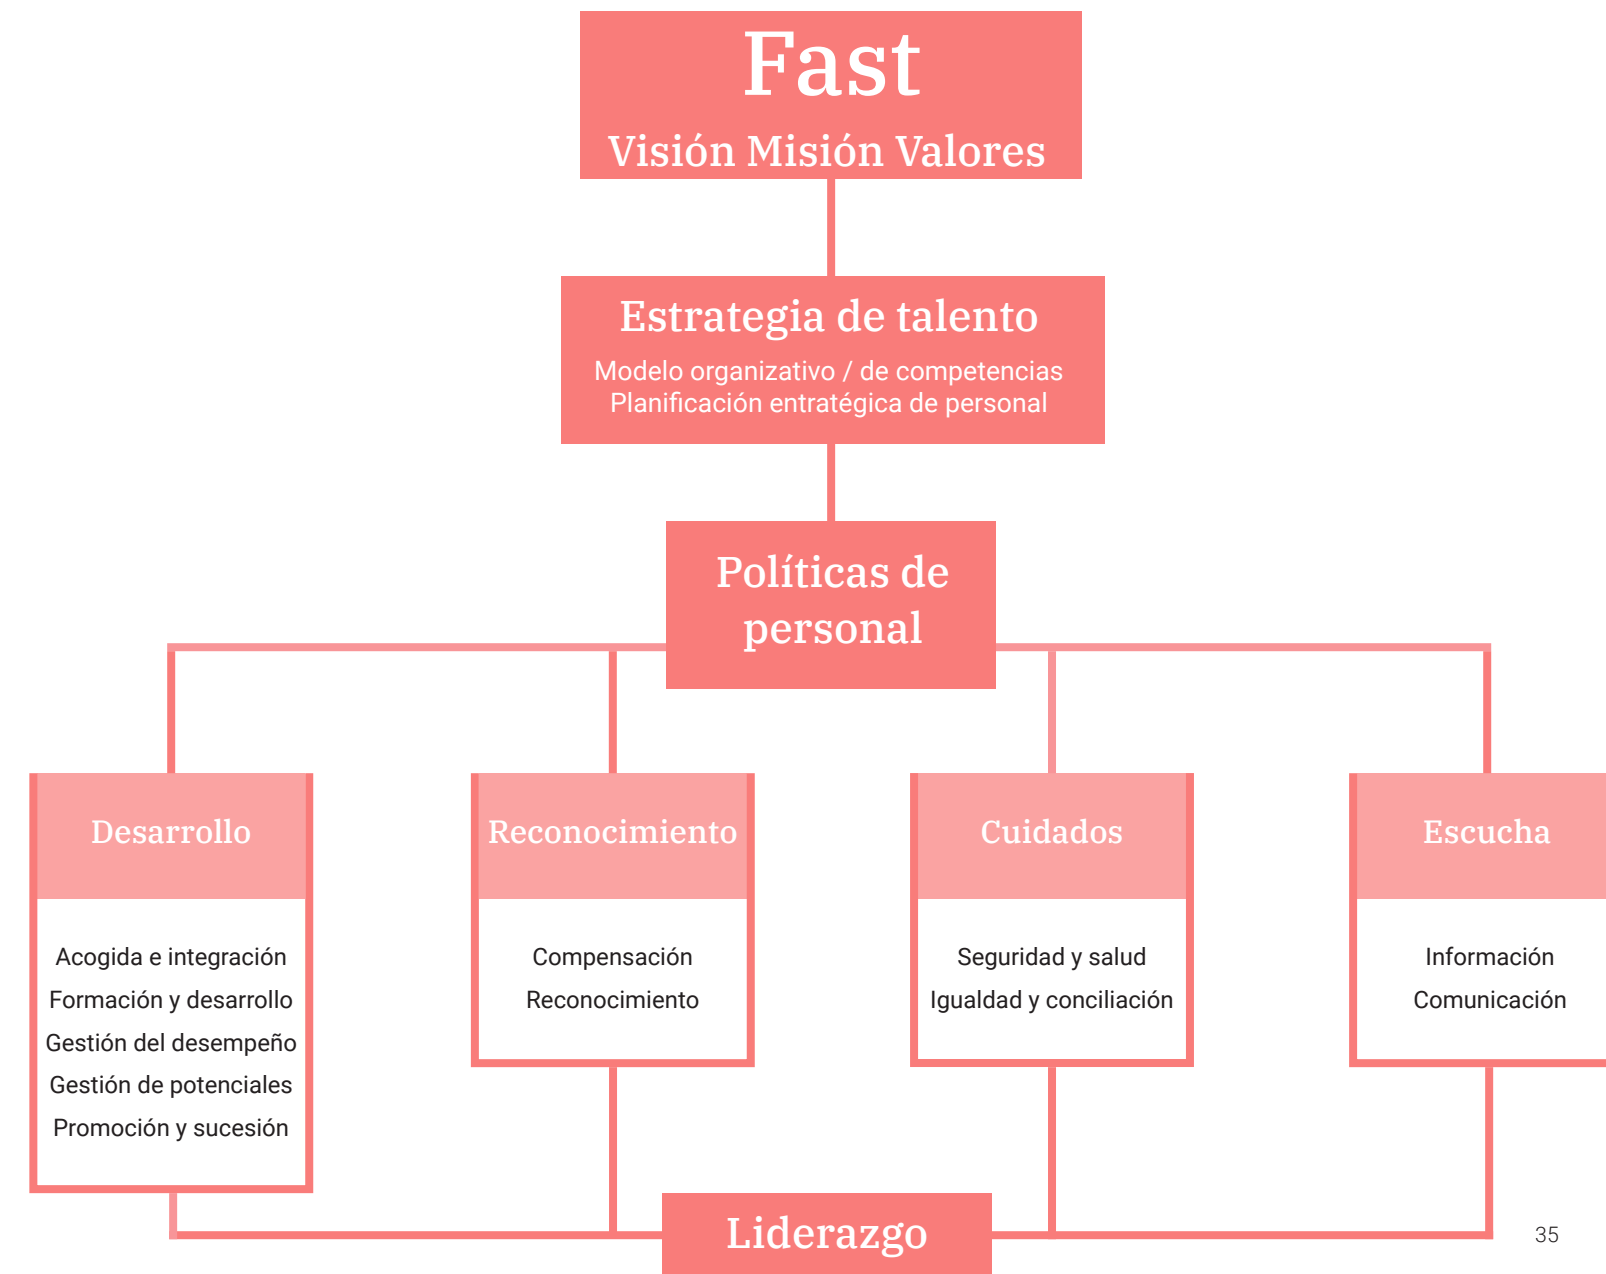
Fast
Visión Misión Valores

Estrategia de talento
Modelo organizativo / de competencias
Planificación entratégica de personal

Políticas de personal

Desarrollo
Acogida e integración
Formación y desarrollo
Gestión del desempeño
Gestión de potenciales
Promoción y sucesión

Reconocimiento
Compensación
Reconocimiento

Cuidados
Seguridad y salud
Igualdad y conciliación

Escucha
Información
Comunicación

Liderazgo

35